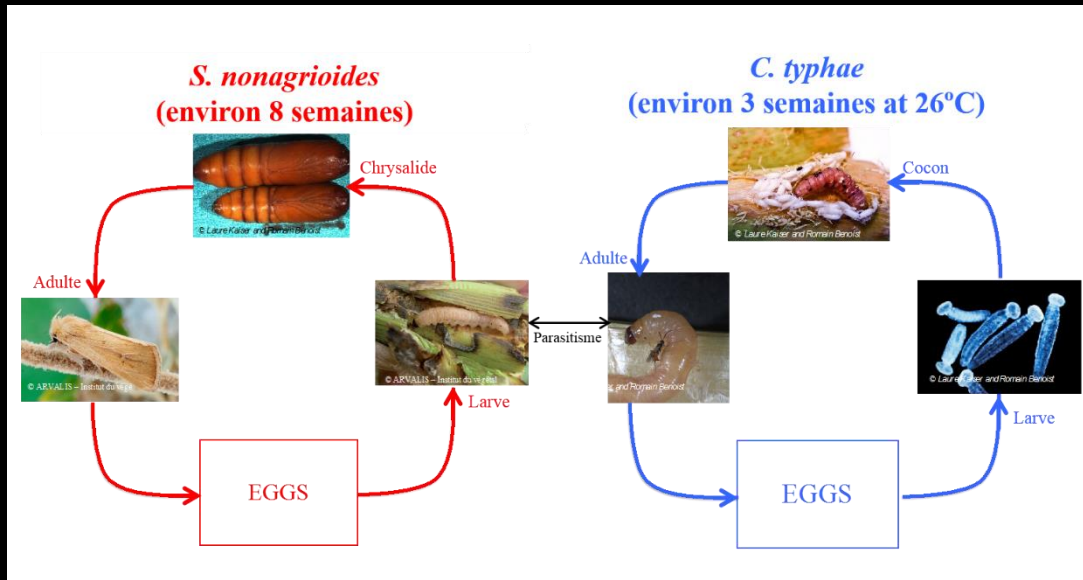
S. nonagrioides
(environ 8 semaines)

C. typhae
(environ 3 semaines at 26°C)

Chrysalide

© Laure Kaiser and Romain Benoist

Cocon

© Laure Kaiser and Romain Benoist

Adulte

© ARVALIS – Institut du végétal

© ARVALIS – Institut du végétal

Parasitisme

Adulte

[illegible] and Romain Benoist

© Laure Kaiser and Romain Benoist

Larve

Larve

EGGS

EGGS